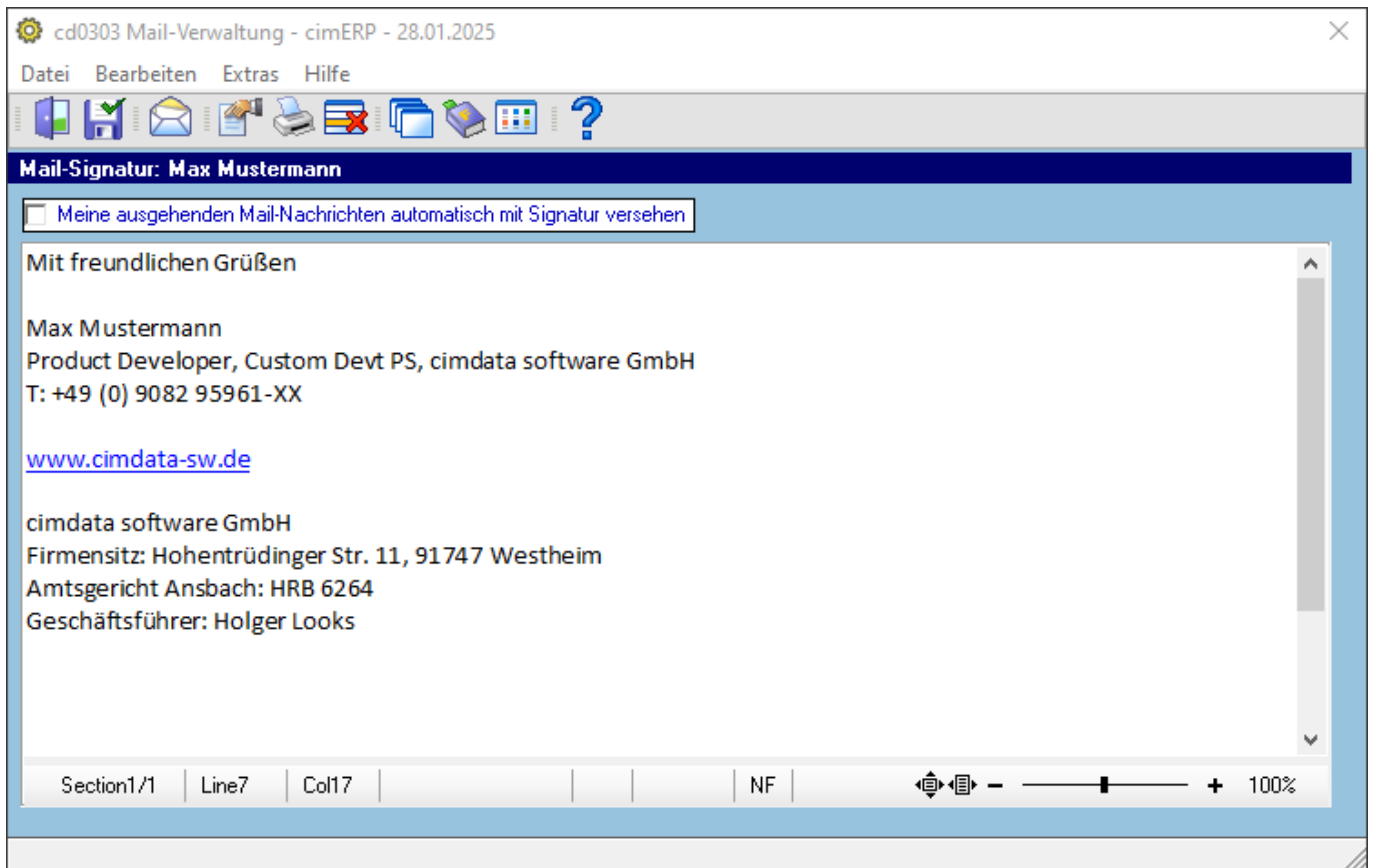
cd0303 Mail-Verwaltung - cimERP - 28.01.2025

Datei Bearbeiten Extras Hilfe

Mail-Signatur: Max Mustermann

Meine ausgehenden Mail-Nachrichten automatisch mit Signatur versehen

Mit freundlichen Grüßen

Max Mustermann
Product Developer, Custom Devt PS, cimdata software GmbH
T: +49 (0) 9082 95961-XX

www.cimdata-sw.de

cimdata software GmbH
Firmensitz: Hohentrüdinger Str. 11, 91747 Westheim
Amtsgericht Ansbach: HRB 6264
Geschäftsführer: Holger Looks

Section1/1 | Line7 | Col17 | NF | − + 100%